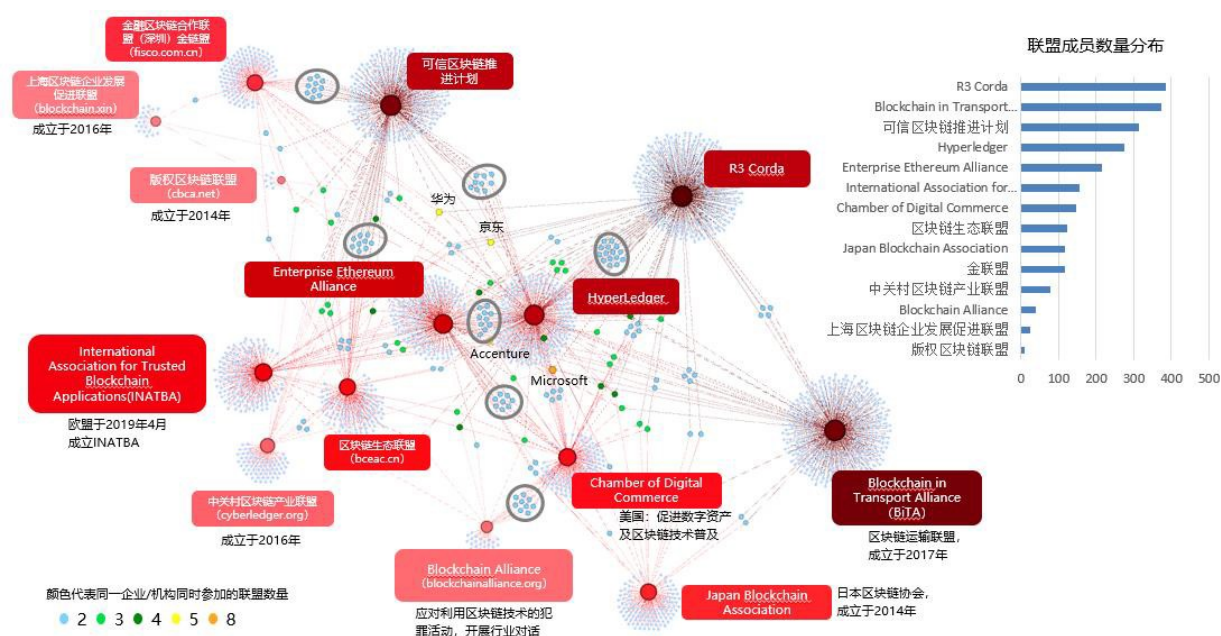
金融区块链合作联盟（深圳）金链盟
(fisco.com.cn)

上海区块链企业发展促进联盟
(blockchain.xin)
成立于2016年

可信区块链推进计划

版权区块链联盟
(cbca.net)
成立于2014年

华为

京东

R3 Corda

Enterprise Ethereum Alliance

HyperLedger

International Association for Trusted Blockchain Applications(INATBA)
欧盟于2019年4月成立INATBA

Accenture

Microsoft

区块链生态联盟
(bceac.cn)

中关村区块链产业联盟
(cyberledger.org)
成立于2016年

Chamber of Digital Commerce
美国：促进数字资产及区块链技术普及

Blockchain in Transport Alliance (BiTA)
区块链运输联盟，成立于2017年

Blockchain Alliance
(blockchainalliance.org)
应对利用区块链技术的犯罪活动，开展行业对话

Japan Blockchain Association
日本区块链协会，成立于2014年

颜色代表同一企业/机构同时参加的联盟数量
2 3 4 5 8

联盟成员数量分布

R3 Corda
Blockchain in Transport...
可信区块链推进计划
Hyperledger
Enterprise Ethereum Alliance
International Association for...
Chamber of Digital Commerce
区块链生态联盟
Japan Blockchain Association
金联盟
中关村区块链产业联盟
Blockchain Alliance
上海区块链企业发展促进联盟
版权区块链联盟

0 100 200 300 400 500